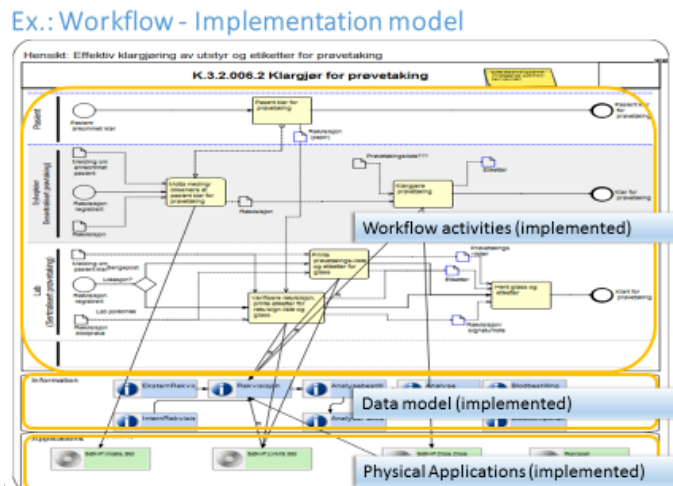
Ex.: Workflow - Implementation model

Hensikt: Effektiv klargjøring av utstyr og etiketter for prøvetaking

K.3.2.006.2 Klargjør for prøvetaking

Pasient

Pasient ankommet klar

Pasient klar for prøvetaking

Rekvisisjon (papir)

Pasient klar for prøvetaking

Sykehus (Innhentet prøvetaking)

Melding om ankommet pasient

Rekvisisjon registrert

Motta melding/ observere at pasient klar for prøvetaking

Rekvisisjon

Prøvetakingsliste???

Klargjøre prøvetaking

Etiketter

Klar for prøvetaking

Lab (Sentralisert prøvetaking)

Melding om pasient klar

Sengepost

Lokasjon?

Rekvisisjon registrert

Lab poliklinikk

Rekvisisjon skoleprøve

Printe prøvetakingsliste og etiketter for glass

Verifisere rekvisisjon, printe etiketter for rekvisisjon liste og glass

Prøvetakings-liste

Etiketter

Hent glass og etiketter

Klar til prøvetaking

Rekvisisjon signaturliste

Workflow activities (implemented)

Information

EksternRekvis

Rekvisisjon

Analysebestill

Analyse

Blodbestilling

InternRekvisis

Analyse

Data model (implemented)

Applications

SØHF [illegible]

SØHF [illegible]

SØHF Dips Dips

Physical Applications (implemented)